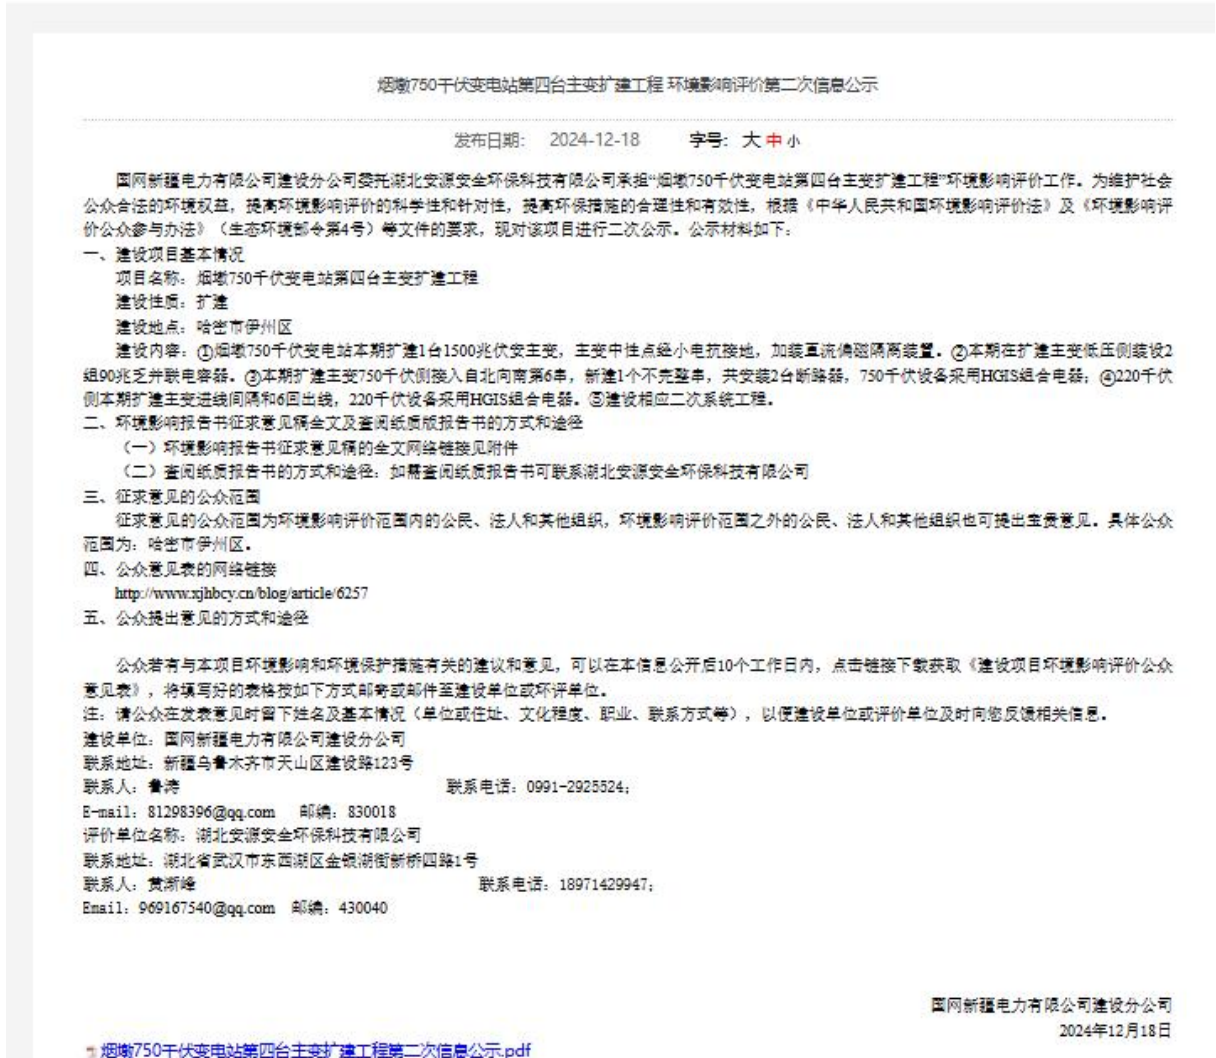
烟墩750千伏变电站第四台主变扩建工程 环境影响评价第二次信息公示

发布日期： 2024-12-18 字号： 大 中 小

国网新疆电力有限公司建设分公司委托湖北安源安全环保科技有限公司承担“烟墩750千伏变电站第四台主变扩建工程”环境影响评价工作。为维护社会公众合法的环境权益，提高环境影响评价的科学性和针对性，提高环保措施的合理性和有效性，根据《中华人民共和国环境影响评价法》及《环境影响评价公众参与办法》（生态环境部令第4号）等文件的要求，现对该项目进行二次公示。公示材料如下：

一、建设项目基本情况

项目名称：烟墩750千伏变电站第四台主变扩建工程

建设性质：扩建

建设地点：哈密市伊州区

建设内容：①烟墩750千伏变电站本期扩建1台1500兆伏安主变，主变中性点经小电抗接地，加装直流偏磁隔离装置。②本期在扩建主变低压侧装设2组90兆乏并联电容器。③本期扩建主变750千伏侧接入自北向南第6串，新建1个不完整串，共安装2台断路器，750千伏设备采用HGIS组合电器；④220千伏侧本期扩建主变进线间隔和6回出线，220千伏设备采用HGIS组合电器。⑤建设相应二次系统工程。

二、环境影响报告书征求意见稿全文及查阅纸质版报告书的方式和途径

（一）环境影响报告书征求意见稿的全文网络链接见附件

（二）查阅纸质报告书的方式和途径：如需查阅纸质报告书可联系湖北安源安全环保科技有限公司

三、征求意见的公众范围

征求意见的公众范围为环境影响评价范围内的公民、法人和其他组织，环境影响评价范围之外的公民、法人和其他组织也可提出宝贵意见。具体公众范围为：哈密市伊州区。

四、公众意见表的网络链接

http://www.xjhbcy.cn/blog/article/6257

五、公众提出意见的方式和途径

公众若有与本项目环境影响和环境保护措施有关的建议和意见，可以在本信息公开后10个工作日内，点击链接下载获取《建设项目环境影响评价公众意见表》，将填写好的表格按如下方式邮寄或邮件至建设单位或环评单位。

注：请公众在发表意见时留下姓名及基本情况（单位或住址、文化程度、职业、联系方式等），以便建设单位或评价单位及时向您反馈相关信息。

建设单位：国网新疆电力有限公司建设分公司

联系地址：新疆乌鲁木齐市天山区建设路123号

联系人：鲁涛 联系电话：0991-2925524；

E-mail：81298396@qq.com 邮编：830018

评价单位名称：湖北安源安全环保科技有限公司

联系地址：湖北省武汉市东西湖区金银湖街新桥四路1号

联系人：黄湘峰 联系电话：18971429947；

Email：969167540@qq.com 邮编：430040

国网新疆电力有限公司建设分公司
2024年12月18日

烟墩750千伏变电站第四台主变扩建工程第二次信息公示.pdf